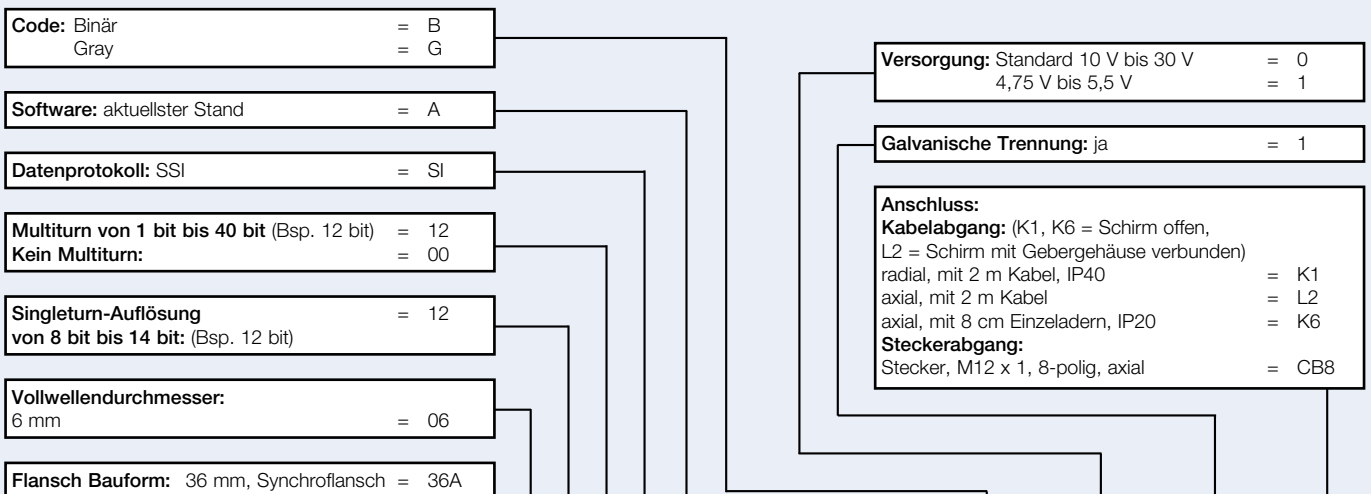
Code: Binär = B
Gray = G

Software: aktuellster Stand = A

Datenprotokoll: SSI = SI

Multiturn von 1 bit bis 40 bit (Bsp. 12 bit) = 12
Kein Multiturn: = 00

Singleturn-Auflösung = 12
von 8 bit bis 14 bit: (Bsp. 12 bit)

Vollwellendurchmesser:
6 mm = 06

Flansch Bauform: 36 mm, Synchroflansch = 36A

Versorgung: Standard 10 V bis 30 V = 0
4,75 V bis 5,5 V = 1

Galvanische Trennung: ja = 1

Anschluss:
Kabelabgang: (K1, K6 = Schirm offen, L2 = Schirm mit Gebergehäuse verbunden)
radial, mit 2 m Kabel, IP40 = K1
axial, mit 2 m Kabel = L2
axial, mit 8 cm Einzeladern, IP20 = K6
Steckerabgang:
Stecker, M12 x 1, 8-polig, axial = CB8